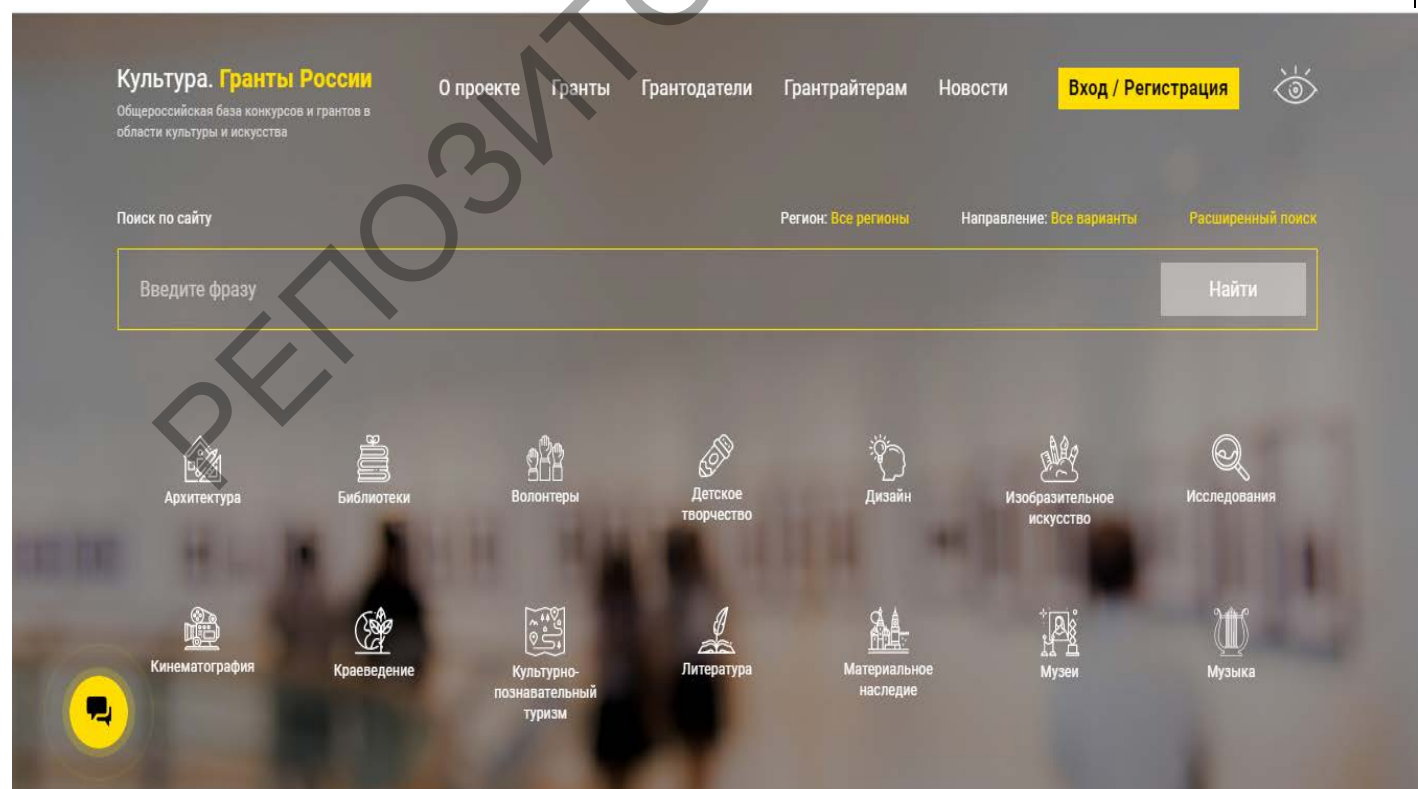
Культура. Гранты России
Общероссийская база конкурсов и грантов в области культуры и искусства

О проекте Гранты Грантодатели Грантрайтерам Новости Вход / Регистрация

РЕПОЗИТОРИЙ

Поиск по сайту

Регион: Все регионы Направление: Все варианты Расширенный поиск

Введите фразу

Найти

Архитектура
Библиотеки
Волонтеры
Детское творчество
Дизайн
Изобразительное искусство
Исследования
Кинематография
Краеведение
Культурно-познавательный туризм
Литература
Материальное наследие
Музеи
Музыка